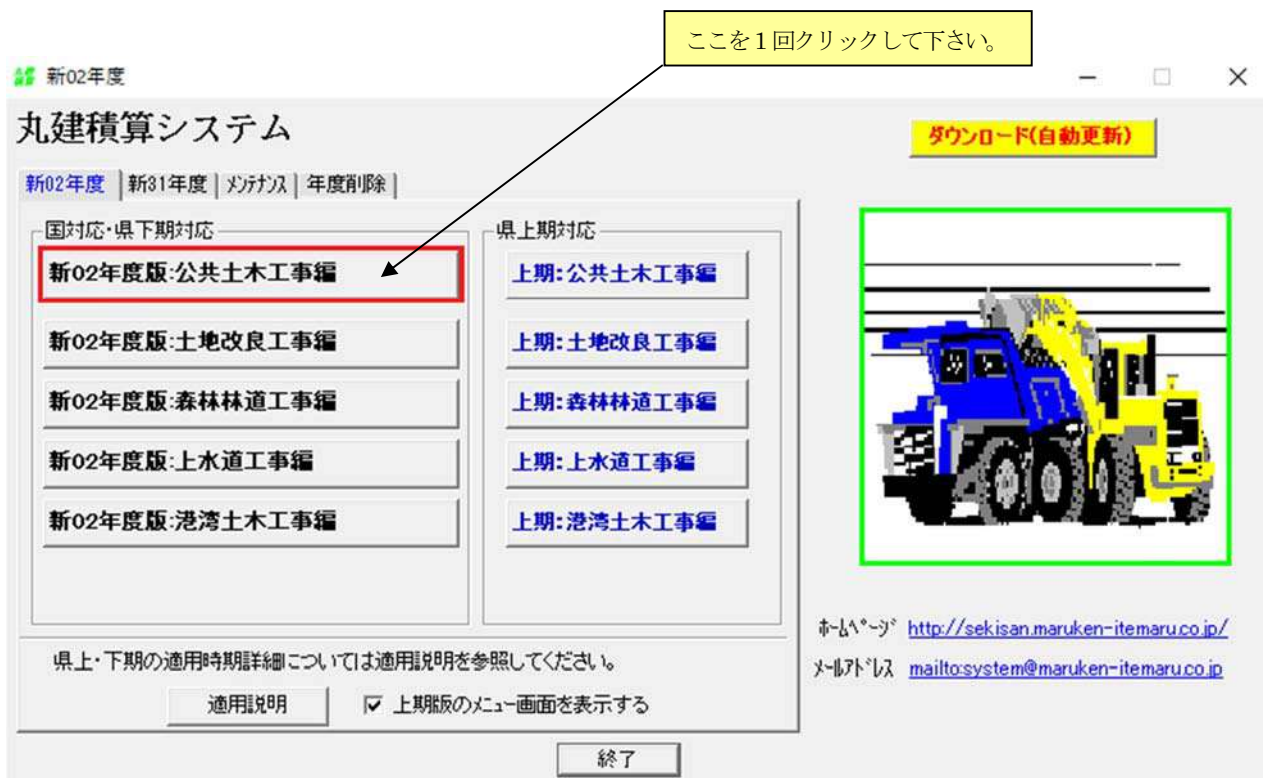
ここを1回クリックして下さい。

新02年度

丸建積算システム

ダウンロード(自動更新)

新02年度 | 新31年度 | ﾒﾝﾃﾅﾝｽ | 年度削除

国対応・県下期対応

新02年度版:公共土木工事編

新02年度版:土地改良工事編

新02年度版:森林林道工事編

新02年度版:上水道工事編

新02年度版:港湾土木工事編

県上期対応

上期:公共土木工事編

上期:土地改良工事編

上期:森林林道工事編

上期:上水道工事編

上期:港湾土木工事編

県上・下期の適用時期詳細については適用説明を参照してください。

適用説明

☑ 上期版のﾒﾆｭｰ画面を表示する

ﾎｰﾑﾍﾟｰｼﾞ http://sekisan.maruken-itemaru.co.jp/

ﾒｰﾙｱﾄﾞﾚｽ mailto:system@maruken-itemaru.co.jp

終了